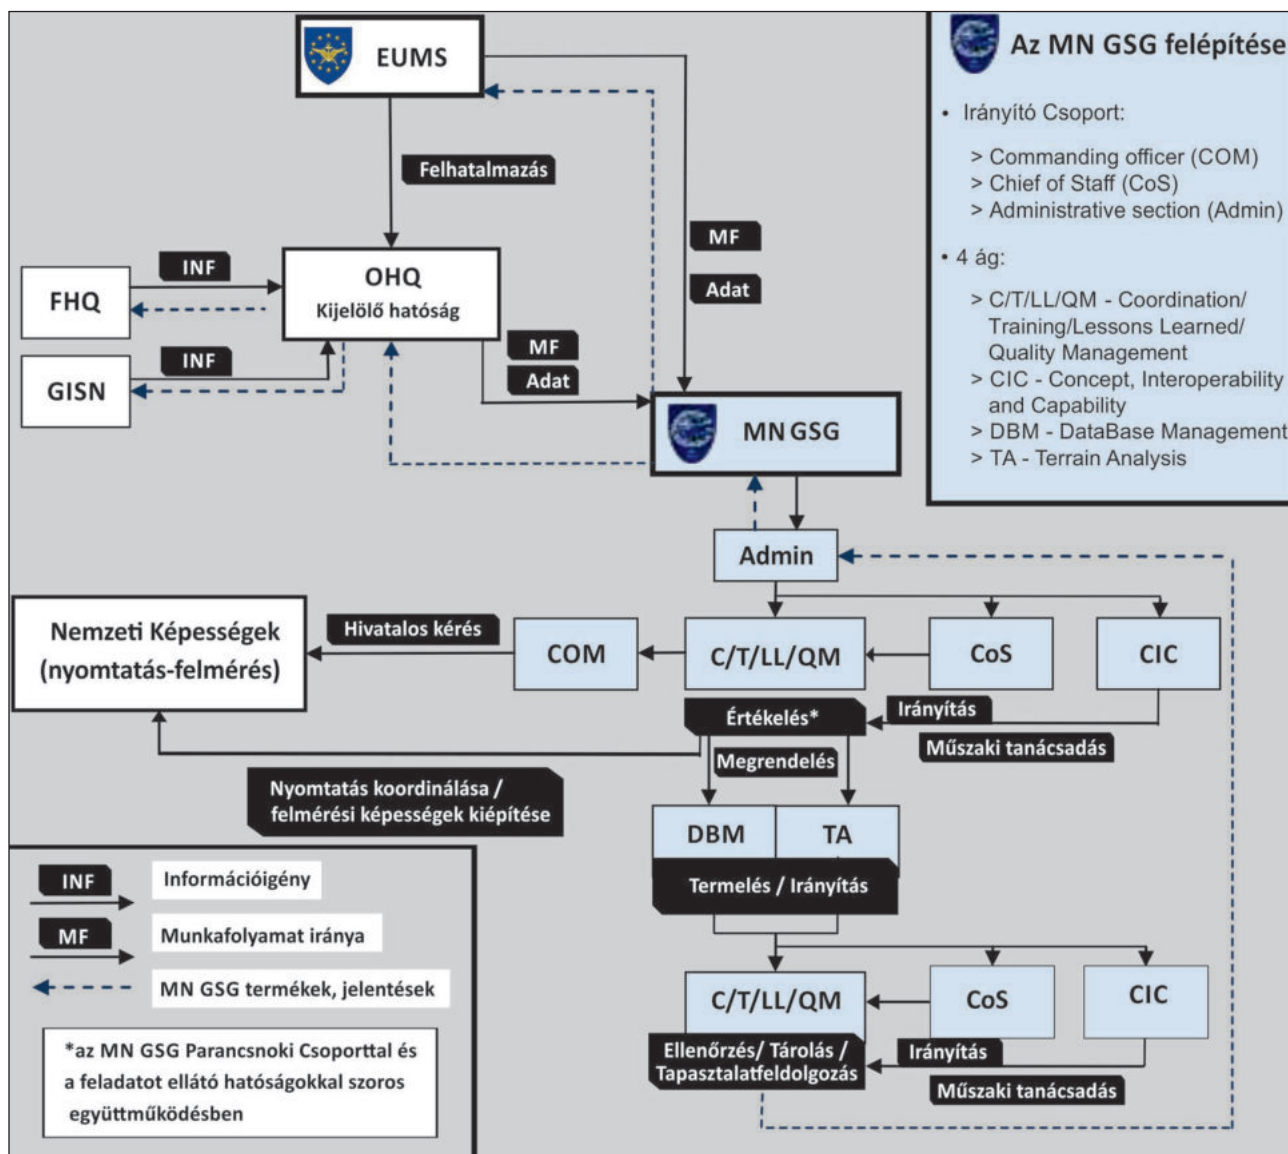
EUMS

Felhatalmazás

MF

Adat

INF

FHQ

OHQ
Kijelölő hatóság

INF

GISN

MF

Adat

MN GSG

Az MN GSG felépítése

• Irányító Csoport:

> Commanding officer (COM)
> Chief of Staff (CoS)
> Administrative section (Admin)

• 4 ág:

> C/T/LL/QM - Coordination/ Training/Lessons Learned/ Quality Management
> CIC - Concept, Interoperability and Capability
> DBM - DataBase Management
> TA - Terrain Analysis

Admin

Nemzeti Képességek (nyomtatás-felmérés)

Hivatalos kérés

COM

C/T/LL/QM

CoS

CIC

Értékelés*

Irányítás

Műszaki tanácsadás

Megrendelés

Nyomtatás koordinálása / felmérési képességek kiépítése

DBM

TA

Termelés / Irányítás

INF

Információigény

MF

Munkafolyamat iránya

MN GSG termékek, jelentések

*az MN GSG Parancsnoki Csoporttal és a feladatot ellátó hatóságokkal szoros együttműködésben

C/T/LL/QM

CoS

CIC

Ellenőrzés/ Tárolás / Tapasztalatfeldolgozás

Irányítás

Műszaki tanácsadás